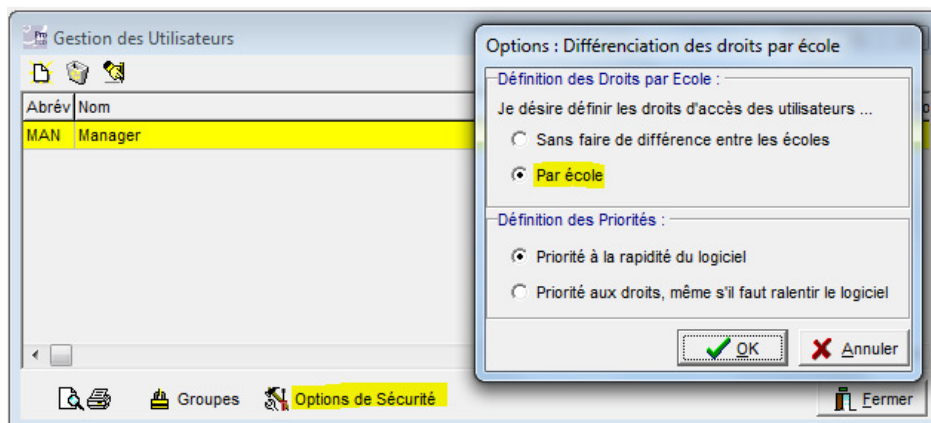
Gestion des Utilisateurs

| Abrév | Nom |
|---|---|
| MAN | Manager |

Groupes
Options de Sécurité
Fermer

Options : Différenciation des droits par école

Définition des Droits par Ecole :
Je désire définir les droits d'accès des utilisateurs ...
Sans faire de différence entre les écoles
Par école

Définition des Priorités :
Priorité à la rapidité du logiciel
Priorité aux droits, même s'il faut ralentir le logiciel

OK
Annuler